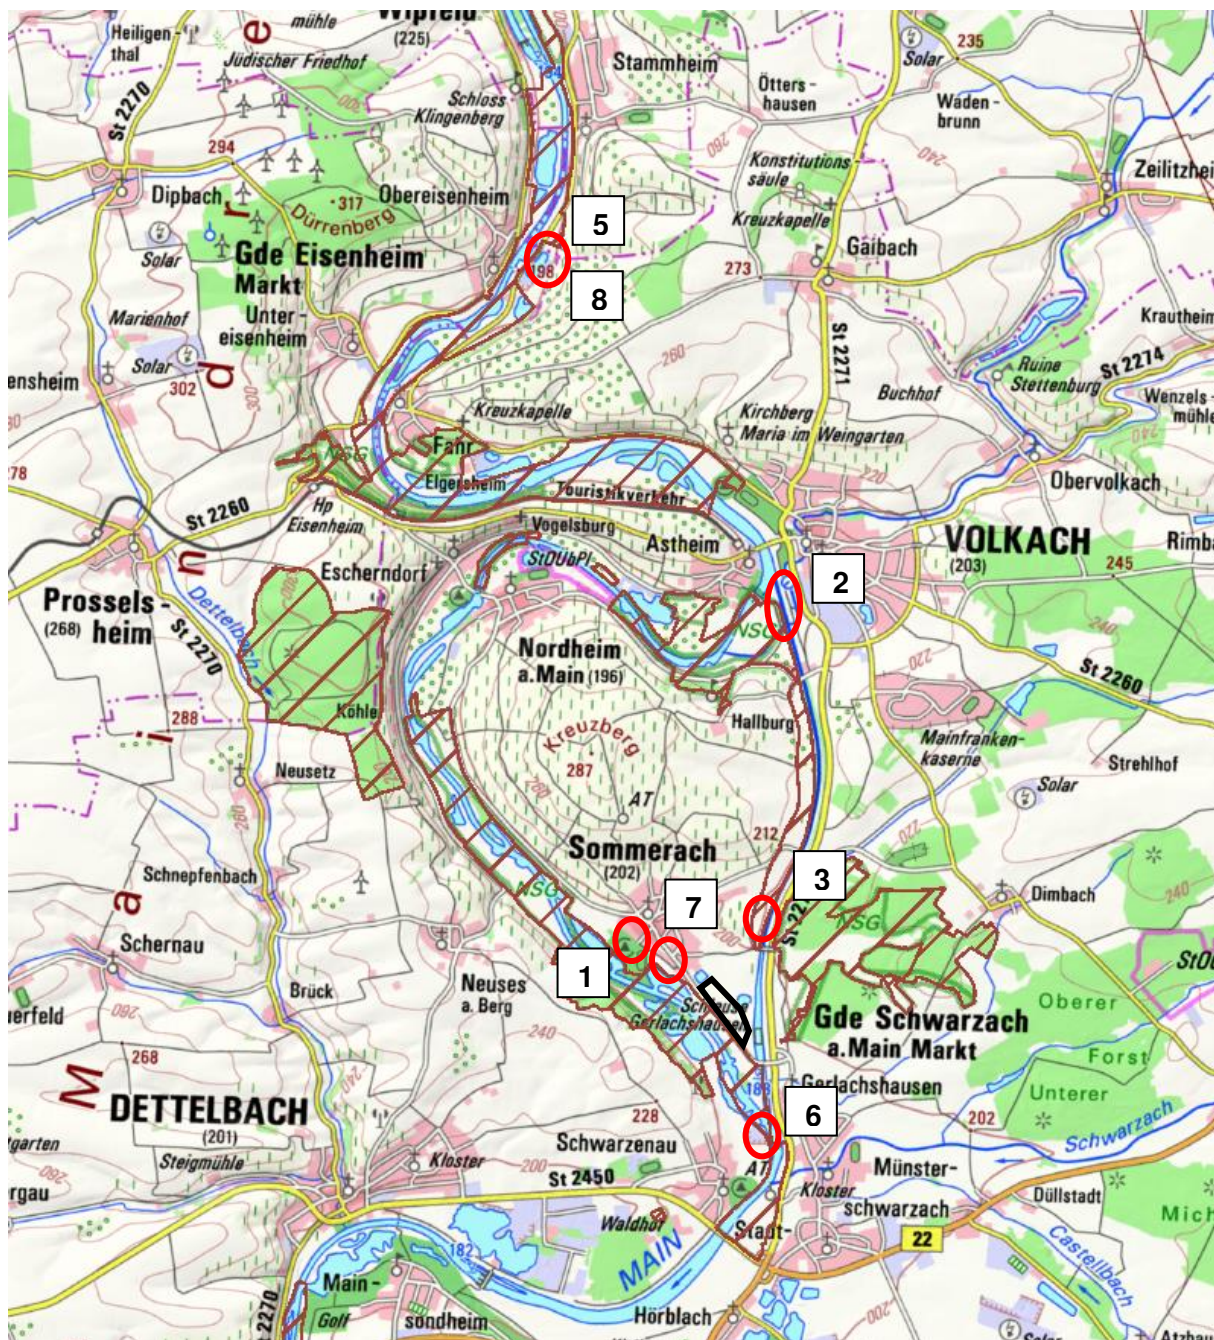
Heiligenthal
mühle
Wipfeld
(225)
Jüdischer Friedhof
Stammheim
Solar
235
Öttershausen
Wadenbrunn
St 2270
Schloss Klingenberg
294
260
Konstitutionssäule
240
Zeilitzheim
Dipbach
317
Obereisenheim
Dürrenberg
5
Kreuzkapelle
Gaibach
Solar
Gde Eisenheim
Markt
198
8
273
Marienhof
Untereisenheim
Krautheim
Solar
302
St 2271
Ruine Stettenburg
St 2274
ensheim
300
260
Buchhof
Wenzelsmühle
Kreuzkapelle
Kirchberg
Maria im Weingarten
240
78
Fahr
Elgersheim
Touristikverkehr
Obervolkach
St 2260
Hp Eisenheim
Vogelsburg
Astheim
VOLKACH
(203)
Rimba
StOÜbPl
2
245
Escherndorf
Prosselsheim
(268)
Dettelbach
St 2270
NSG
Nordheim a.Main (196)
240
220
St 2260
288
Köhler
Hallburg
Kreuzberg
Mainfrankenkaserne
287
Neusetz
AT
Strehlhof
Solar
260
212
220
Sommerach
(202)
Schnepfenbach
3
7
Dimbach
NSG
200
St 22
NSG
240
StO
Schernau
1
Neuses a. Berg
Brück
Schwarzach
Gerlachshausen
Oberer
Forst
Gde Schwarzach a.Main Markt
erfeld
260
240
268
188
Gerlachshausen
Unterer
Main
DETTELBACH
(201)
228
202
6
Schwarzach
garten
Steigmühle
Kloster
Schwarzenau
AT
Münsterschwarzach
Düllstadt
rgau
280
200
St 2450
Kloster
Mich
Waldhof
22
MAIN
Stadt-
Castellbach
182
Main-
St 2270
Golf
sondheim
Hörblach
200
Atzhau